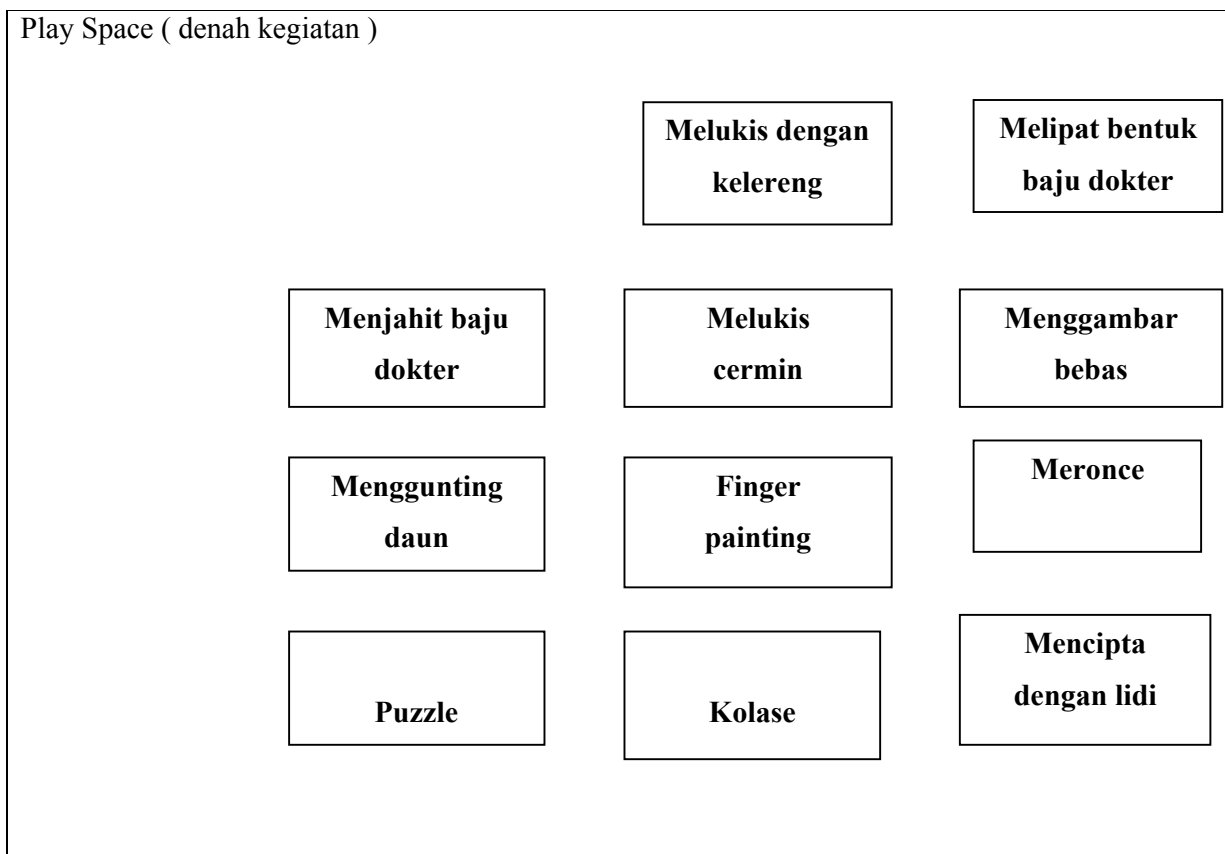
Play Space ( denah kegiatan )

Melukis dengan kelereng

Melipat bentuk baju dokter

Menjahit baju dokter

Melukis cermin

Menggambar bebas

Menggunting daun

Finger painting

Meronce

Puzzle

Kolase

Mencipta dengan lidi